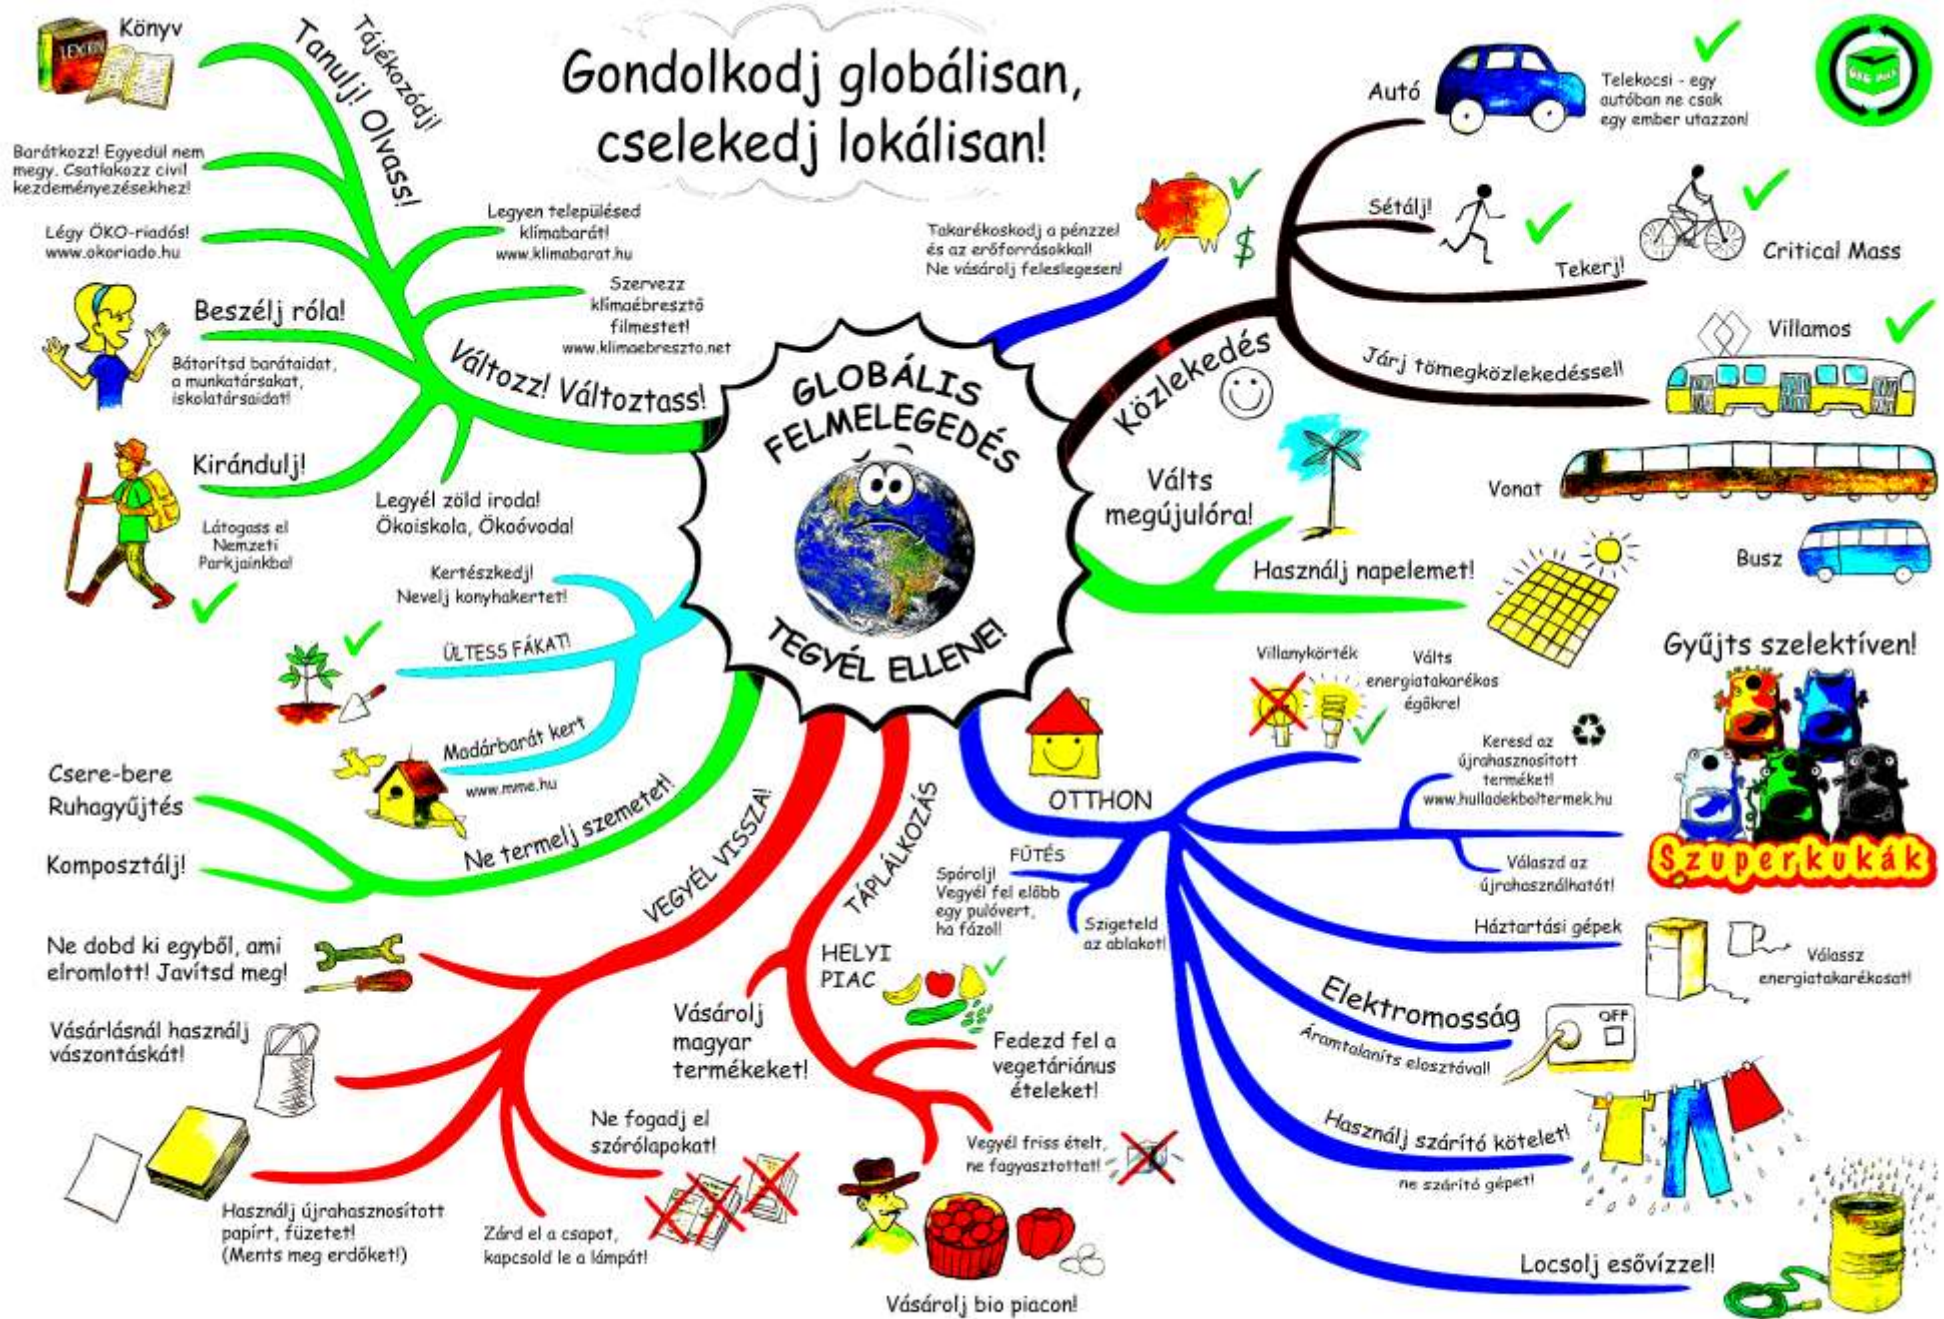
Gondolkodj globálisan, cselekedj lokálisan!

GLOBÁLIS FELMELEGEDÉS

TEGYÉL ELLENE!

Könyv

Tájékozódj!

Tanulj! Olvass!

Barátkozz! Egyedül nem megy. Csatlakozz civil kezdeményezésekhez!

Légy ÖKO-riadós! www.okoriado.hu

Legyen településed klímabarát! www.klimabarat.hu

Szervezz klímaébresztő filmestet! www.klimaebreszto.net

Beszélj róla!

Bátorítsd barátaidat, a munkatársakat, iskolatársaidat!

Változz! Változtass!

Kirándulj!

Látogass el Nemzeti Parkjainkba!

Legyél zöld iroda! Ökoiskola, Ökoóvoda!

Kertészkedj! Nevelj konyhakertet!

ÜLTESS FÁKAT!

Madárbarát kert

www.mme.hu

Csere-bere

Ruhagyűjtés

Komposztálj!

Ne termelj szemetet!

Ne dobd ki egyből, ami elromlott! Javítsd meg!

Vásárlásnál használj vászontáskát!

Használj újrahasznosított papírt, füzetet! (Ments meg erdőket!)

Zárd el a csapot, kapcsold le a lámpát!

Ne fogadj el szórólapokat!

VEGYÉL VISSZA!

TÁPLÁLKOZÁS

Vásárolj magyar termékeket!

HELYI PIAC

Fedezd fel a vegetáriánus ételeket!

Vegyél friss ételt, ne fagyasztottat!

Vásárolj bio piacon!

Takarékoskodj a pénzzel és az erőforrásokkal! Ne vásárolj feleslegesen!

$

Közlekedés

Autó

Telekocsi - egy autóban ne csak egy ember utazzon!

Sétálj!

Tekerj!

Critical Mass

Villamos

Járj tömegközlekedéssel!

Vonat

Busz

Válts megújulóra!

Használj napelemet!

Gyűjts szelektíven!

Szuperkukák

Villanykörték

Válts energiatakarékos égőkre!

Keresd az újrahasznosított terméket! www.hulladekboltermek.hu

Válaszd az újrahasználhatót!

OTTHON

FŰTÉS

Spórolj! Vegyél fel előbb egy pulóvert, ha fázol!

Szigeteld az ablakot!

Háztartási gépek

Válassz energiatakarékosat!

Elektromosság

Áramtalaníts elosztóval!

OFF

Használj szárító kötelet!

ne szárító gépet!

Locsolj esővízzel!